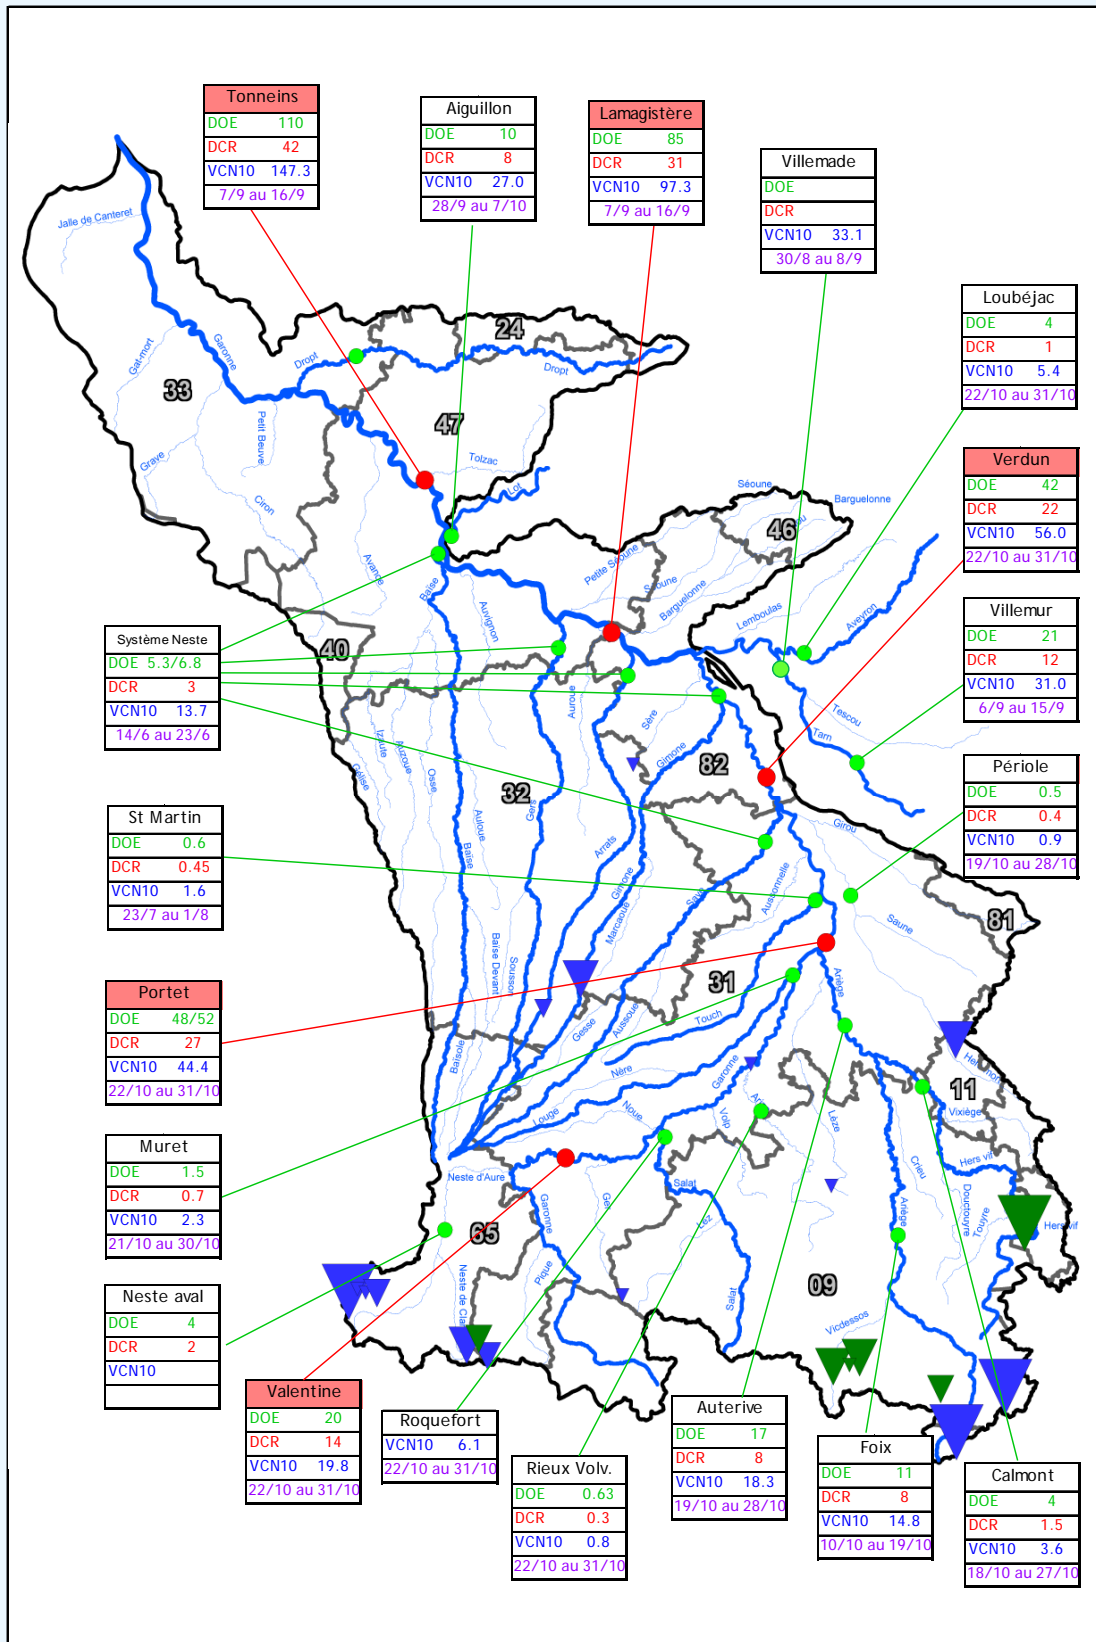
| Tonneins | |
|---|---|
| DOE | 110 |
| DCR | 42 |
| VCN10 | 147.3 |
| 7/9 au 16/9 | |

| Aiguillon | |
|---|---|
| DOE | 10 |
| DCR | 8 |
| VCN10 | 27.0 |
| 28/9 au 7/10 | |

| Lamagistère | |
|---|---|
| DOE | 85 |
| DCR | 31 |
| VCN10 | 97.3 |
| 7/9 au 16/9 | |

| Villemade | |
|---|---|
| DOE | |
| DCR | |
| VCN10 | 33.1 |
| 30/8 au 8/9 | |

| Loubéjac | |
|---|---|
| DOE | 4 |
| DCR | 1 |
| VCN10 | 5.4 |
| 22/10 au 31/10 | |

| Verdun | |
|---|---|
| DOE | 42 |
| DCR | 22 |
| VCN10 | 56.0 |
| 22/10 au 31/10 | |

| Villemur | |
|---|---|
| DOE | 21 |
| DCR | 12 |
| VCN10 | 31.0 |
| 6/9 au 15/9 | |

| Périole | |
|---|---|
| DOE | 0.5 |
| DCR | 0.4 |
| VCN10 | 0.9 |
| 19/10 au 28/10 | |

| Système Neste | |
|---|---|
| DOE | 5.3/6.8 |
| DCR | 3 |
| VCN10 | 13.7 |
| 14/6 au 23/6 | |

| St Martin | |
|---|---|
| DOE | 0.6 |
| DCR | 0.45 |
| VCN10 | 1.6 |
| 23/7 au 1/8 | |

| Portet | |
|---|---|
| DOE | 48/52 |
| DCR | 27 |
| VCN10 | 44.4 |
| 22/10 au 31/10 | |

| Muret | |
|---|---|
| DOE | 1.5 |
| DCR | 0.7 |
| VCN10 | 2.3 |
| 21/10 au 30/10 | |

| Neste aval | |
|---|---|
| DOE | 4 |
| DCR | 2 |
| VCN10 | |

| Valentine | |
|---|---|
| DOE | 20 |
| DCR | 14 |
| VCN10 | 19.8 |
| 22/10 au 31/10 | |

| Roquefort | |
|---|---|
| VCN10 | 6.1 |
| 22/10 au 31/10 | |

| Rieux Volv. | |
|---|---|
| DOE | 0.63 |
| DCR | 0.3 |
| VCN10 | 0.8 |
| 22/10 au 31/10 | |

| Auterive | |
|---|---|
| DOE | 17 |
| DCR | 8 |
| VCN10 | 18.3 |
| 19/10 au 28/10 | |

| Foix | |
|---|---|
| DOE | 11 |
| DCR | 8 |
| VCN10 | 14.8 |
| 10/10 au 19/10 | |

| Calmont | |
|---|---|
| DOE | 4 |
| DCR | 1.5 |
| VCN10 | 3.6 |
| 18/10 au 27/10 | |

33 24 47 46 40 82 32 81 31 11 65 09
Jalle de Canteret Gat-mort Garonne Dropt Petit Beuve Grave Ciron Tolzac Lot Séoune Barguelonne Avance Baïse Petite Séoune Séoune Auvignon Lemboulas Aveyron Tescou Tarn Izaute Auzoue Osse Gélise Aurone Sère Gimone Gers Arrats Auloue Baïse Devant Sousson Gimone Marcaoue Save Aussonnelle Girou Sauna Ariège Hers mort Vixiège Hers vif Touch Gesse Aussoue Garonne Nère Noue Louge Volp Arize Lèze Neste d'Aure Salat Ger Crieu Douctouyre Touyre Baïsole Piqué Neste de Clarabide Vicdessos